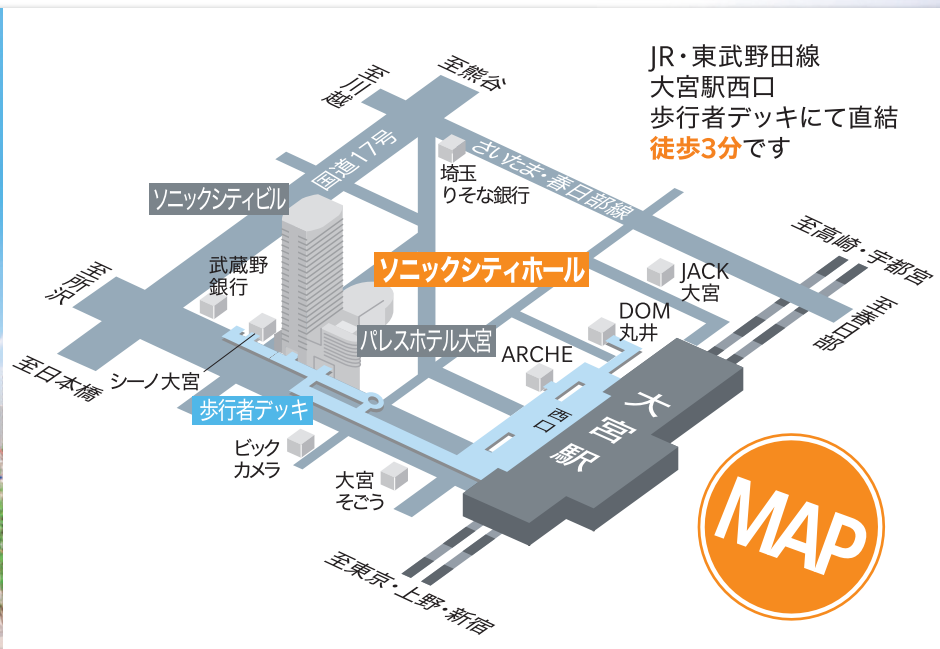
JR・東武野田線
大宮駅西口
歩行者デッキにて直結
徒歩3分です

至熊谷
至川越
国道17号
さいたま・春日部線
埼玉りそな銀行
ソニックシティビル
ソニックシティホール
至所沢
武蔵野銀行
JACK大宮
至高崎・宇都宮
至春日部
DOM丸井
パレスホテル大宮
ARCHE
至日本橋
シーノ大宮
歩行者デッキ
西口
大宮駅
ビックカメラ
大宮そごう
MAP
至東京・上野・新宿